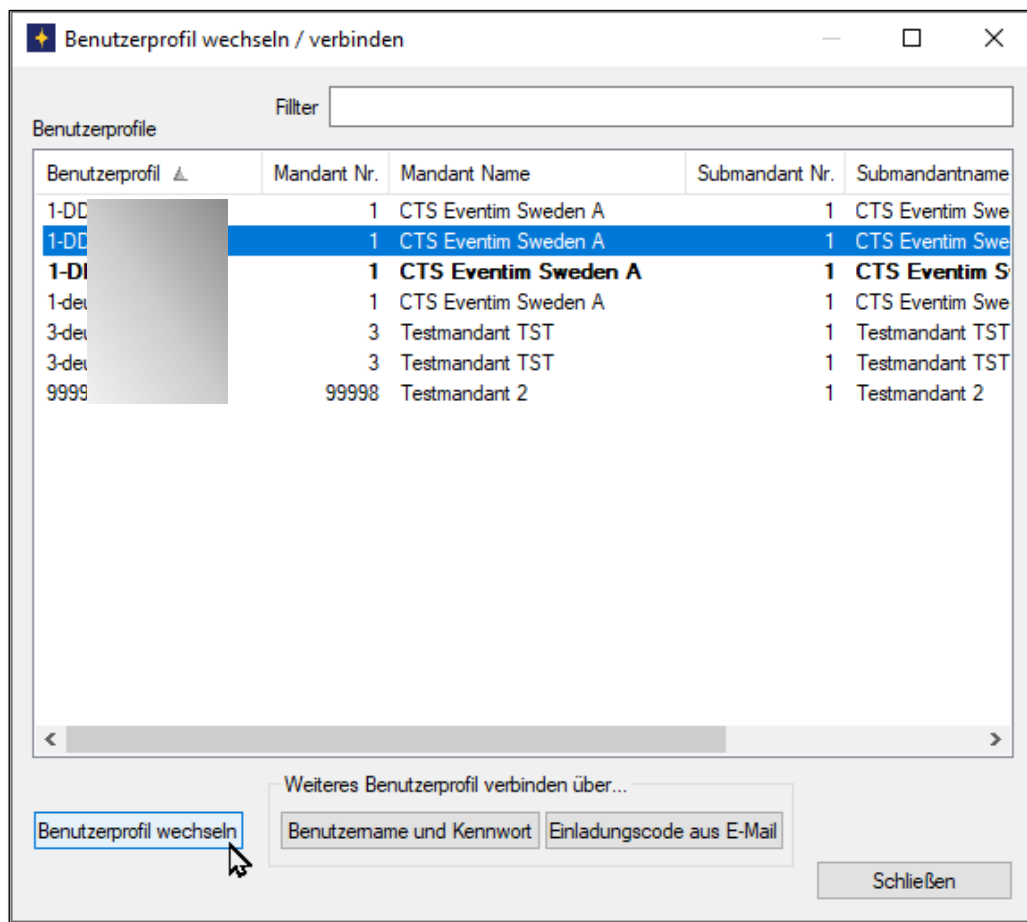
Benutzerprofil wechseln / verbinden

Filter

Benutzerprofile

| Benutzerprofil | Mandant Nr. | Mandant Name | Submandant Nr. | Submandantname |
|---|---|---|---|---|
| 1-DD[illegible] | 1 | CTS Eventim Sweden A | 1 | CTS Eventim Swe |
| 1-DD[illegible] | 1 | CTS Eventim Sweden A | 1 | CTS Eventim Swe |
| **1-DI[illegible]** | **1** | **CTS Eventim Sweden A** | **1** | **CTS Eventim S** |
| 1-deu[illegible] | 1 | CTS Eventim Sweden A | 1 | CTS Eventim Swe |
| 3-deu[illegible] | 3 | Testmandant TST | 1 | Testmandant TST |
| 3-deu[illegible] | 3 | Testmandant TST | 1 | Testmandant TST |
| 9999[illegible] | 99998 | Testmandant 2 | 1 | Testmandant 2 |

Weiteres Benutzerprofil verbinden über...

Benutzerprofil wechseln

Benutzername und Kennwort

Einladungscode aus E-Mail

Schließen